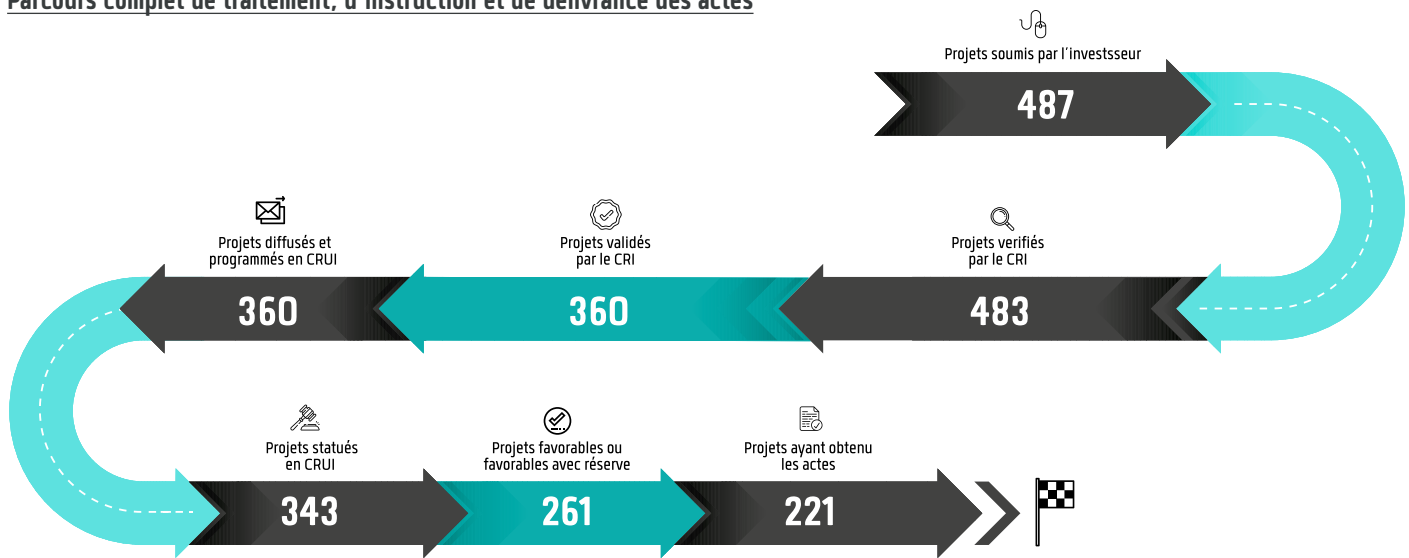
Parcours complet de traitement, d'instruction et de délivrance des actes

Projets soumis par l'investsseur
487

Projets diffusés et programmés en CRUI
360

Projets validés par le CRI
360

Projets verifiés par le CRI
483

Projets statués en CRUI
343

Projets favorables ou favorables avec réserve
261

Projets ayant obtenu les actes
221